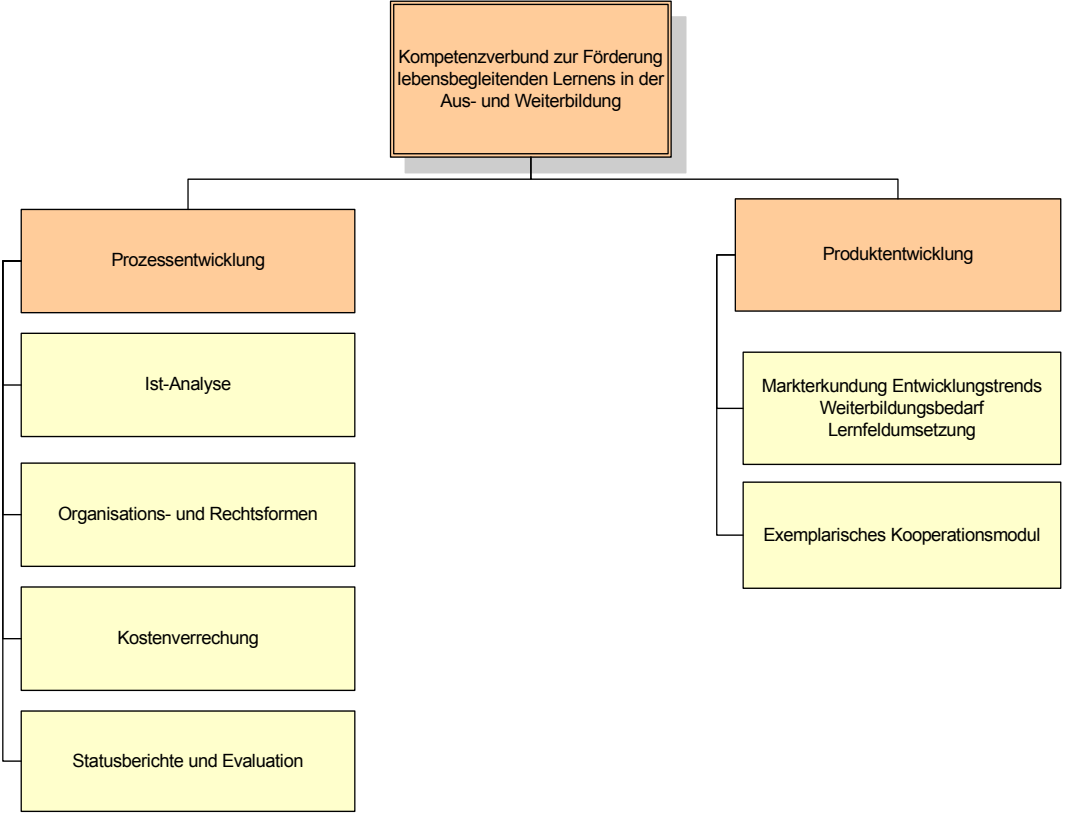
Kompetenzverbund zur Förderung lebensbegleitenden Lernens in der Aus- und Weiterbildung

Prozessentwicklung

Ist-Analyse

Organisations- und Rechtsformen

Kostenverrechung

Statusberichte und Evaluation

Produktentwicklung

Markterkundung Entwicklungstrends Weiterbildungsbedarf Lernfeldumsetzung

Exemplarisches Kooperationsmodul